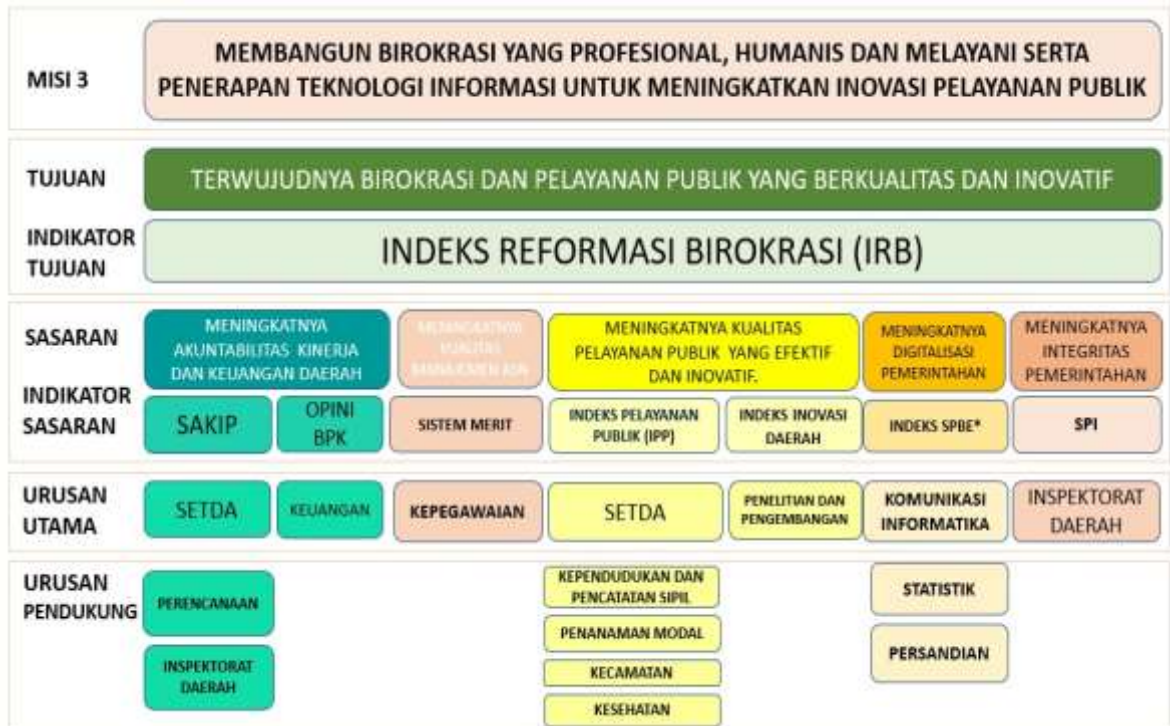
MISI 3

MEMBANGUN BIROKRASI YANG PROFESIONAL, HUMANIS DAN MELAYANI SERTA PENERAPAN TEKNOLOGI INFORMASI UNTUK MENINGKATKAN INOVASI PELAYANAN PUBLIK

TUJUAN

TERWUJUDNYA BIROKRASI DAN PELAYANAN PUBLIK YANG BERKUALITAS DAN INOVATIF

INDIKATOR TUJUAN

INDEKS REFORMASI BIROKRASI (IRB)

SASARAN

MENINGKATNYA AKUNTABILITAS KINERJA DAN KEUANGAN DAERAH

MENINGKATNYA KUALITAS MANAJEMEN ASN

MENINGKATNYA KUALITAS PELAYANAN PUBLIK YANG EFEKTIF DAN INOVATIF.

MENINGKATNYA DIGITALISASI PEMERINTAHAN

MENINGKATNYA INTEGRITAS PEMERINTAHAN

INDIKATOR SASARAN

SAKIP

OPINI BPK

SISTEM MERIT

INDEKS PELAYANAN PUBLIK (IPP)

INDEKS INOVASI DAERAH

INDEKS SPBE*

SPI

URUSAN UTAMA

SETDA

KEUANGAN

KEPEGAWAIAN

SETDA

PENELITIAN DAN PENGEMBANGAN

KOMUNIKASI INFORMATIKA

INSPEKTORAT DAERAH

URUSAN PENDUKUNG

PERENCANAAN

INSPEKTORAT DAERAH

KEPENDUDUKAN DAN PENCATATAN SIPIL

PENANAMAN MODAL

KECAMATAN

KESEHATAN

STATISTIK

PERSANDIAN